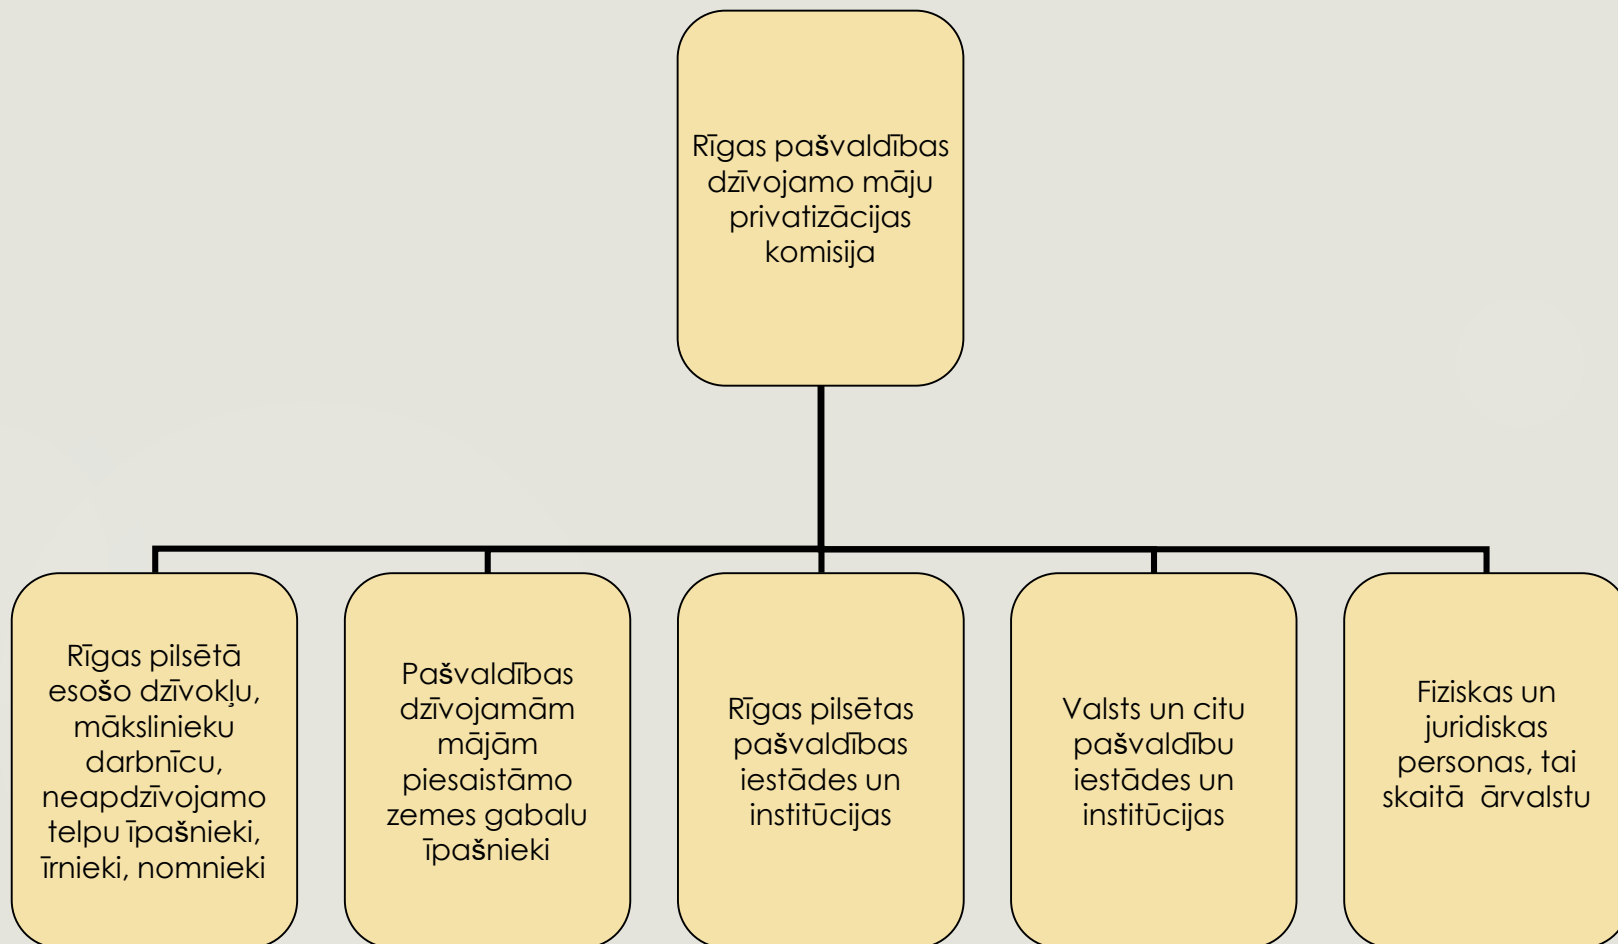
Rīgas pašvaldības dzīvojamo māju privatizācijas komisija

Rīgas pilsētā esošo dzīvokļu, mākslinieku darbnīcu, neapdzīvojamo telpu īpašnieki, īrnieki, nomnieki

Pašvaldības dzīvojamām mājām piesaistāmo zemes gabalu īpašnieki

Rīgas pilsētas pašvaldības iestādes un institūcijas

Valsts un citu pašvaldību iestādes un institūcijas

Fiziskas un juridiskas personas, tai skaitā ārvalstu